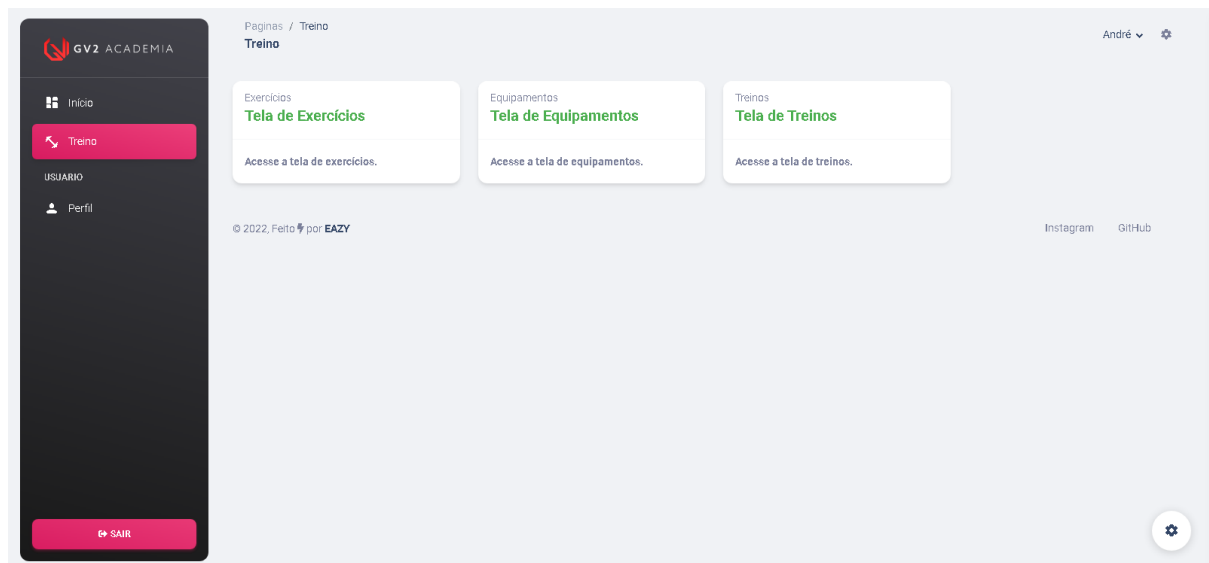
GV2 ACADEMIA

Início

Treino

USUARIO

Perfil

SAIR

Paginas / Treino

Treino

André

Exercícios
Tela de Exercícios
Acesse a tela de exercícios.

Equipamentos
Tela de Equipamentos
Acesse a tela de equipamentos.

Treinos
Tela de Treinos
Acesse a tela de treinos.

© 2022, Feito por EAZY

Instagram GitHub